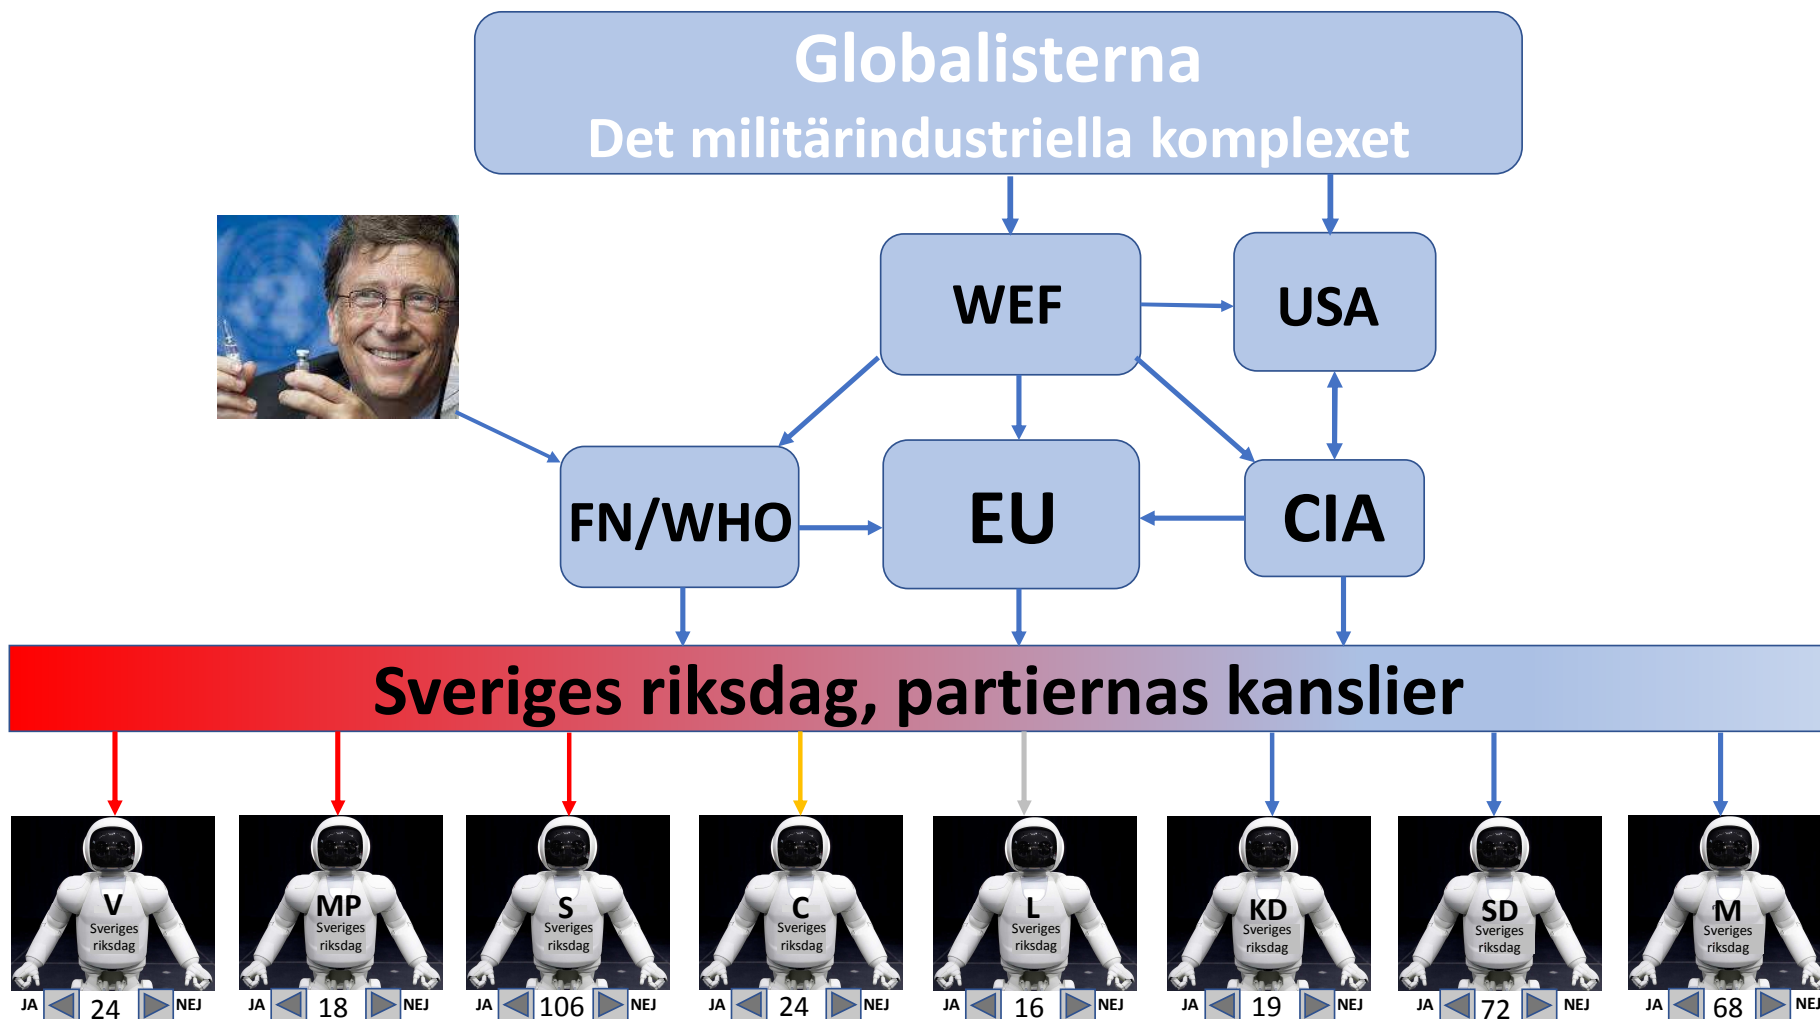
Globalisterna
Det militärindustriella komplexet

WEF

USA

FN/WHO

EU

CIA

Sveriges riksdag, partiernas kanslier

V
Sveriges riksdag
JA 24 NEJ

MP
Sveriges riksdag
JA 18 NEJ

S
Sveriges riksdag
JA 106 NEJ

C
Sveriges riksdag
JA 24 NEJ

L
Sveriges riksdag
JA 16 NEJ

KD
Sveriges riksdag
JA 19 NEJ

SD
Sveriges riksdag
JA 72 NEJ

M
Sveriges riksdag
JA 68 NEJ